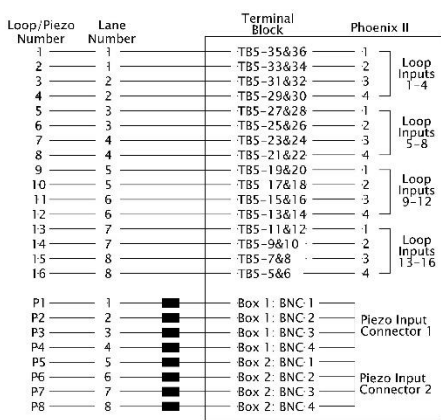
| Loop/Piezo Number | Lane Number | Terminal Block | Phoenix II | |
|---|---|---|---|---|
| 1 | 1 | TB5-35&36 | 1 | Loop Inputs 1-4 |
| 2 | 1 | TB5-33&34 | 2 | |
| 3 | 2 | TB5-31&32 | 3 | |
| 4 | 2 | TB5-29&30 | 4 | |
| 5 | 3 | TB5-27&28 | 1 | Loop Inputs 5-8 |
| 6 | 3 | TB5-25&26 | 2 | |
| 7 | 4 | TB5-23&24 | 3 | |
| 8 | 4 | TB5-21&22 | 4 | |
| 9 | 5 | TB5-19&20 | 1 | Loop Inputs 9-12 |
| 10 | 5 | TB5 17&18 | 2 | |
| 11 | 6 | TB5-15&16 | 3 | |
| 12 | 6 | TB5-13&14 | 4 | |
| 13 | 7 | TB5-11&12 | 1 | Loop Inputs 13-16 |
| 14 | 7 | TB5-9&10 | 2 | |
| 15 | 8 | TB5-7&8 | 3 | |
| 16 | 8 | TB5-5&6 | 4 | |
| P1 | 1 | Box 1: BNC 1 | | Piezo Input Connector 1 |
| P2 | 2 | Box 1: BNC 2 | | |
| P3 | 3 | Box 1: BNC 3 | | |
| P4 | 4 | Box 1: BNC 4 | | |
| P5 | 5 | Box 2: BNC 1 | | Piezo Input Connector 2 |
| P6 | 6 | Box 2: BNC 2 | | |
| P7 | 7 | Box 2: BNC 3 | | |
| P8 | 8 | Box 2: BNC 4 | | |